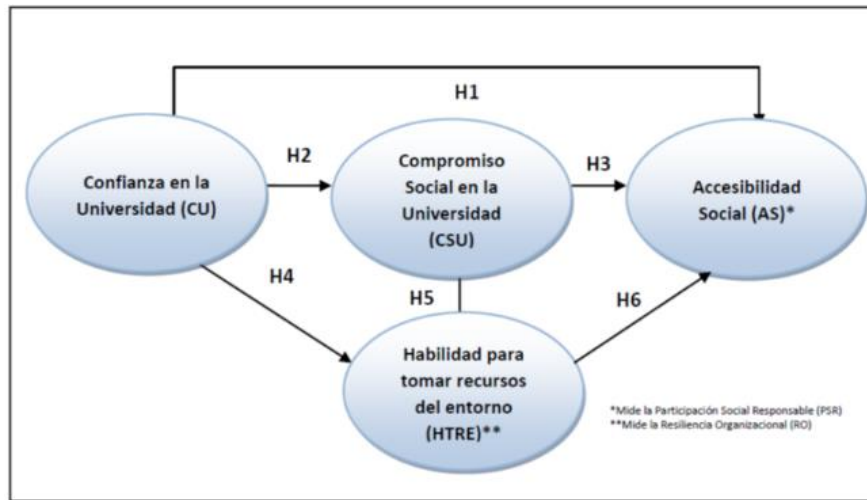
H1

Confianza en la Universidad (CU)

H2

Compromiso Social en la Universidad (CSU)

H3

Accesibilidad Social (AS)*

H4

H5

H6

Habilidad para tomar recursos del entorno (HTRE)**

*Mide la Participación Social Responsable (PSR)
**Mide la Resiliencia Organizacional (RO)